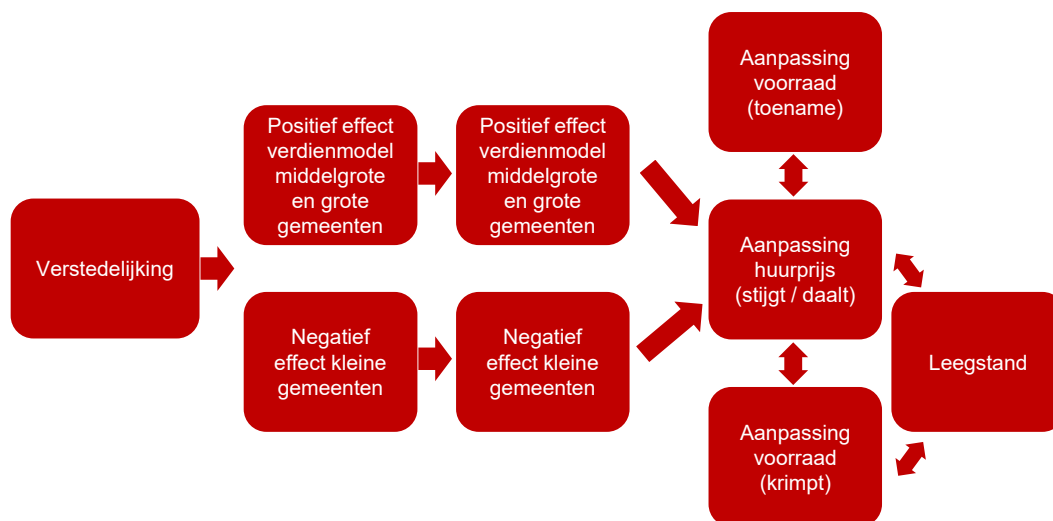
Verstedelijking

Positief effect verdienmodel middelgrote en grote gemeenten

Positief effect verdienmodel middelgrote en grote gemeenten

Negatief effect kleine gemeenten

Negatief effect kleine gemeenten

Aanpassing voorraad (toename)

Aanpassing huurprijs (stijgt / daalt)

Aanpassing voorraad (krimpt)

Leegstand